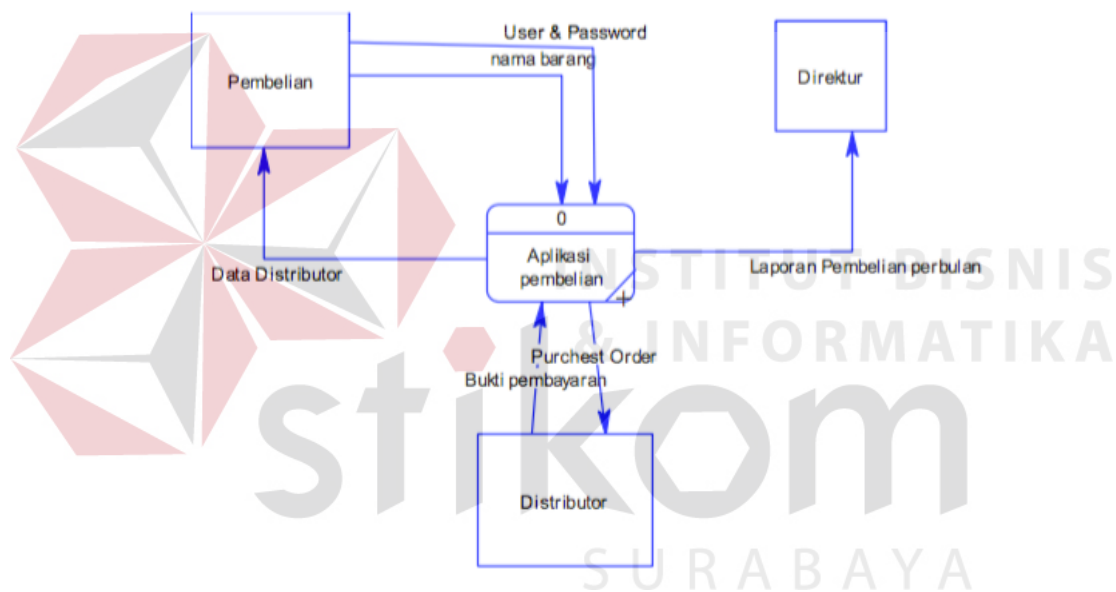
User & Password

nama barang

Pembelian

Direktur

0

Aplikasi pembelian

Data Distributor

Laporan Pembelian perbulan

Purchest Order

Bukti pembayaran

Distributor

INSTITUT BISNIS & INFORMATIKA

stikom

SURABAYA